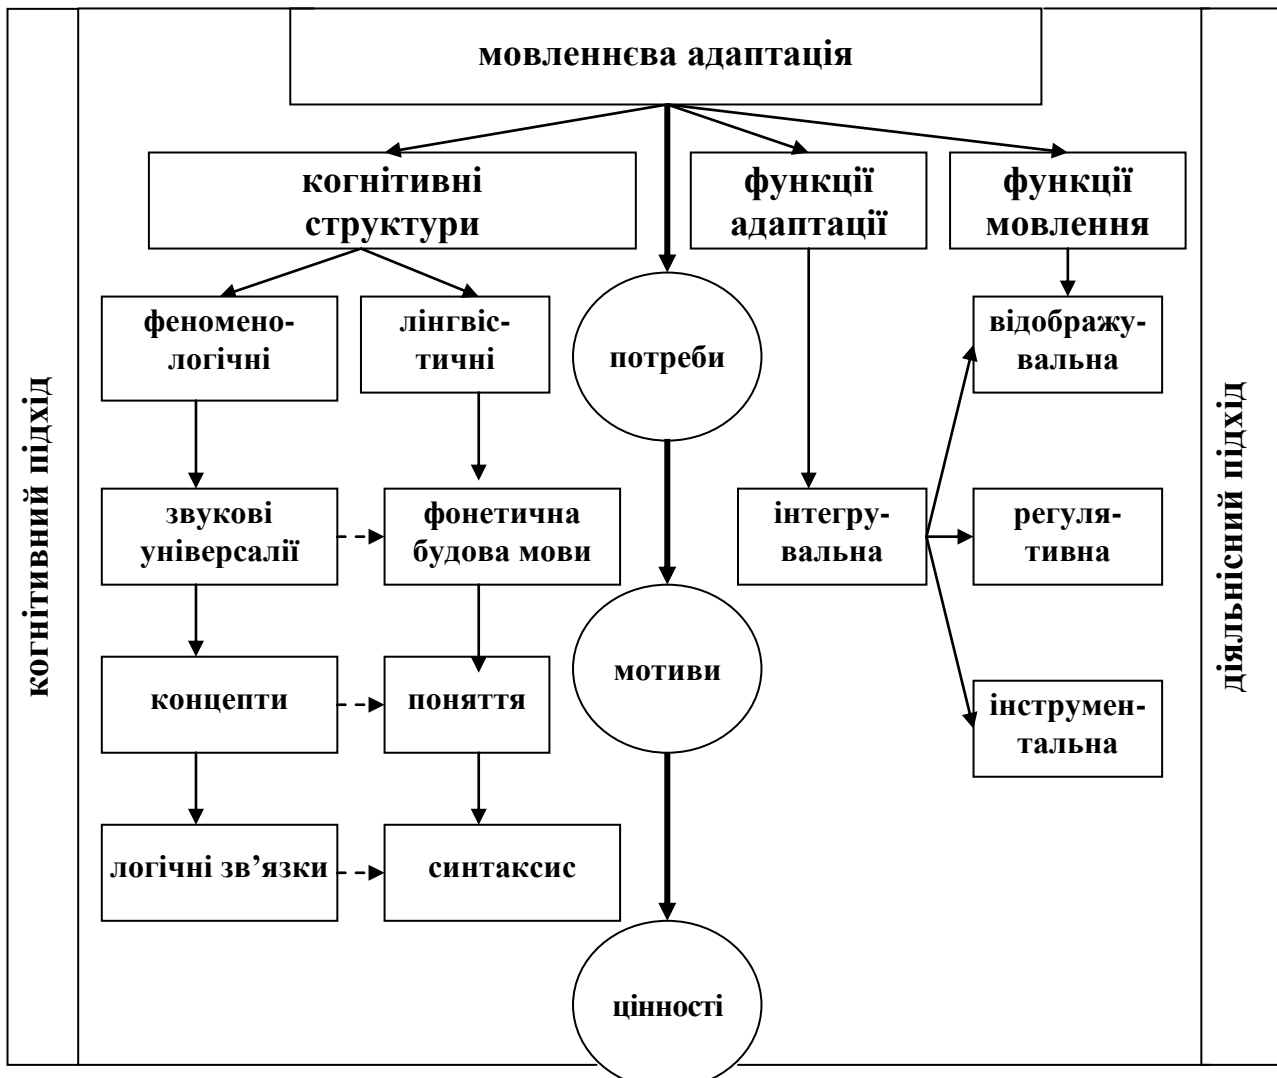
когнітивний підхід

мовленнєва адаптація

когнітивні структури

функції адаптації

функції мовлення

феноменологічні

лінгвістичні

потреби

відображувальна

звукові універсалії

фонетична будова мови

інтегрувальна

регулятивна

концепти

поняття

мотиви

інструментальна

логічні зв'язки

синтаксис

цінності

діяльнісний підхід